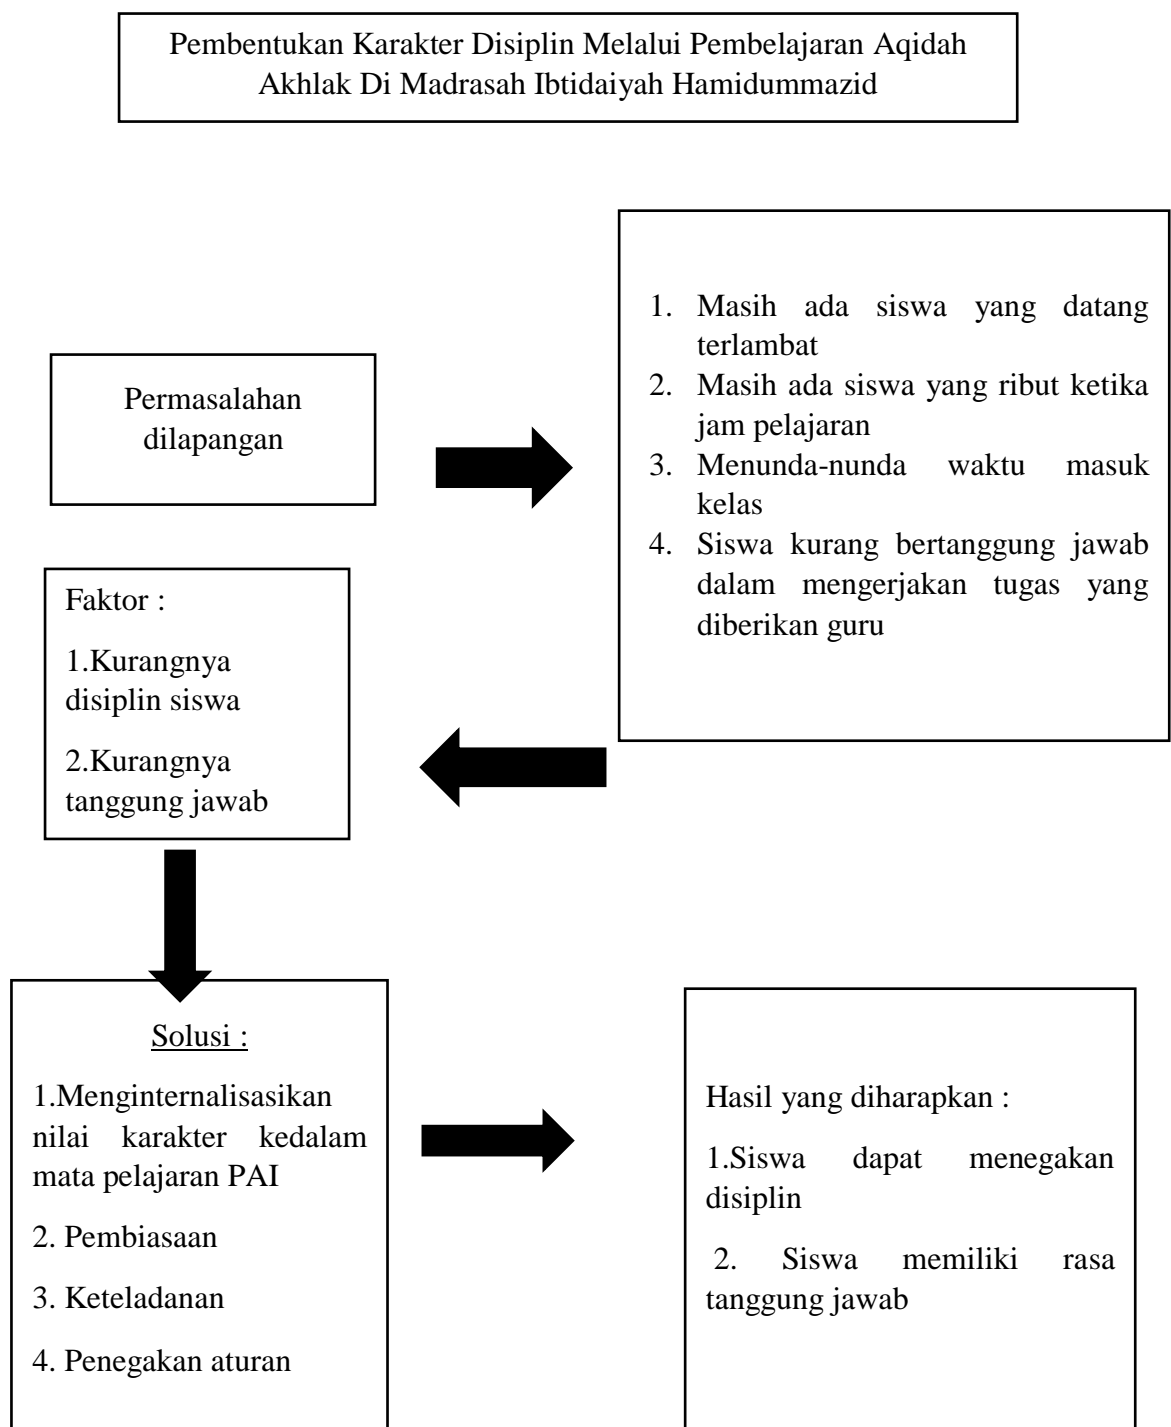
Pembentukan Karakter Disiplin Melalui Pembelajaran Aqidah Akhlak Di Madrasah Ibtidaiyah Hamidummazid

Permasalahan dilapangan

1. Masih ada siswa yang datang terlambat
2. Masih ada siswa yang ribut ketika jam pelajaran
3. Menunda-nunda waktu masuk kelas
4. Siswa kurang bertanggung jawab dalam mengerjakan tugas yang diberikan guru

Faktor :

1.Kurangnya disiplin siswa

2.Kurangnya tanggung jawab

Solusi :

1.Menginternalisasikan nilai karakter kedalam mata pelajaran PAI

2. Pembiasaan

3. Keteladanan

4. Penegakan aturan

Hasil yang diharapkan :

1.Siswa dapat menegakan disiplin

2. Siswa memiliki rasa tanggung jawab